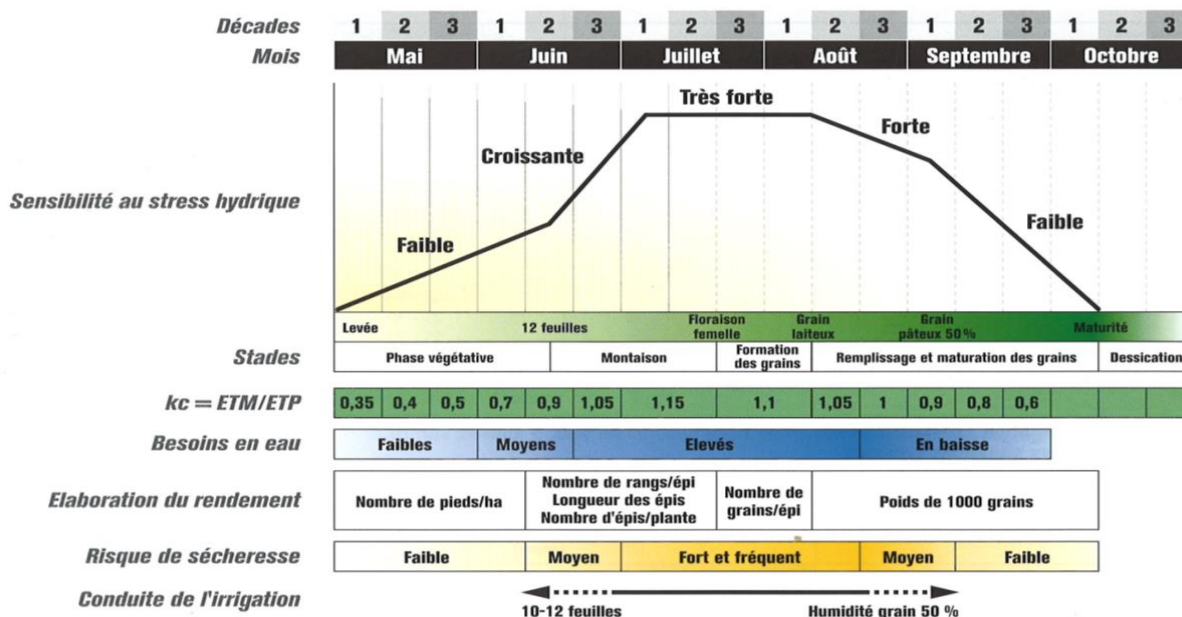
| Décades | 1 | 2 | 3 | 1 | 2 | 3 | 1 | 2 | 3 | 1 | 2 | 3 | 1 | 2 | 3 | 1 | 2 | 3 |
|---|---|---|---|---|---|---|---|---|---|---|---|---|---|---|---|---|---|---|
| Mois | Mai | | | Juin | | | Juillet | | | Août | | | Septembre | | | Octobre | | |

Sensibilité au stress hydrique

Faible

Croissante

Très forte

Forte

Faible

Levée

12 feuilles

Floraison femelle

Grain laiteux

Grain pâteux 50 %

Maturité

Stades

Phase végétative

Montaison

Formation des grains

Remplissage et maturation des grains

Dessication

kc = ETM/ETP

0,35 | 0,4 | 0,5 | 0,7 | 0,9 | 1,05 | 1,15 | 1,1 | 1,05 | 1 | 0,9 | 0,8 | 0,6

Besoins en eau

Faibles

Moyens

Elevés

En baisse

Elaboration du rendement

Nombre de pieds/ha

Nombre de rangs/épi
Longueur des épis
Nombre d'épis/plante

Nombre de grains/épi

Poids de 1000 grains

Risque de sécheresse

Faible

Moyen

Fort et fréquent

Moyen

Faible

Conduite de l'irrigation

10-12 feuilles

Humidité grain 50 %